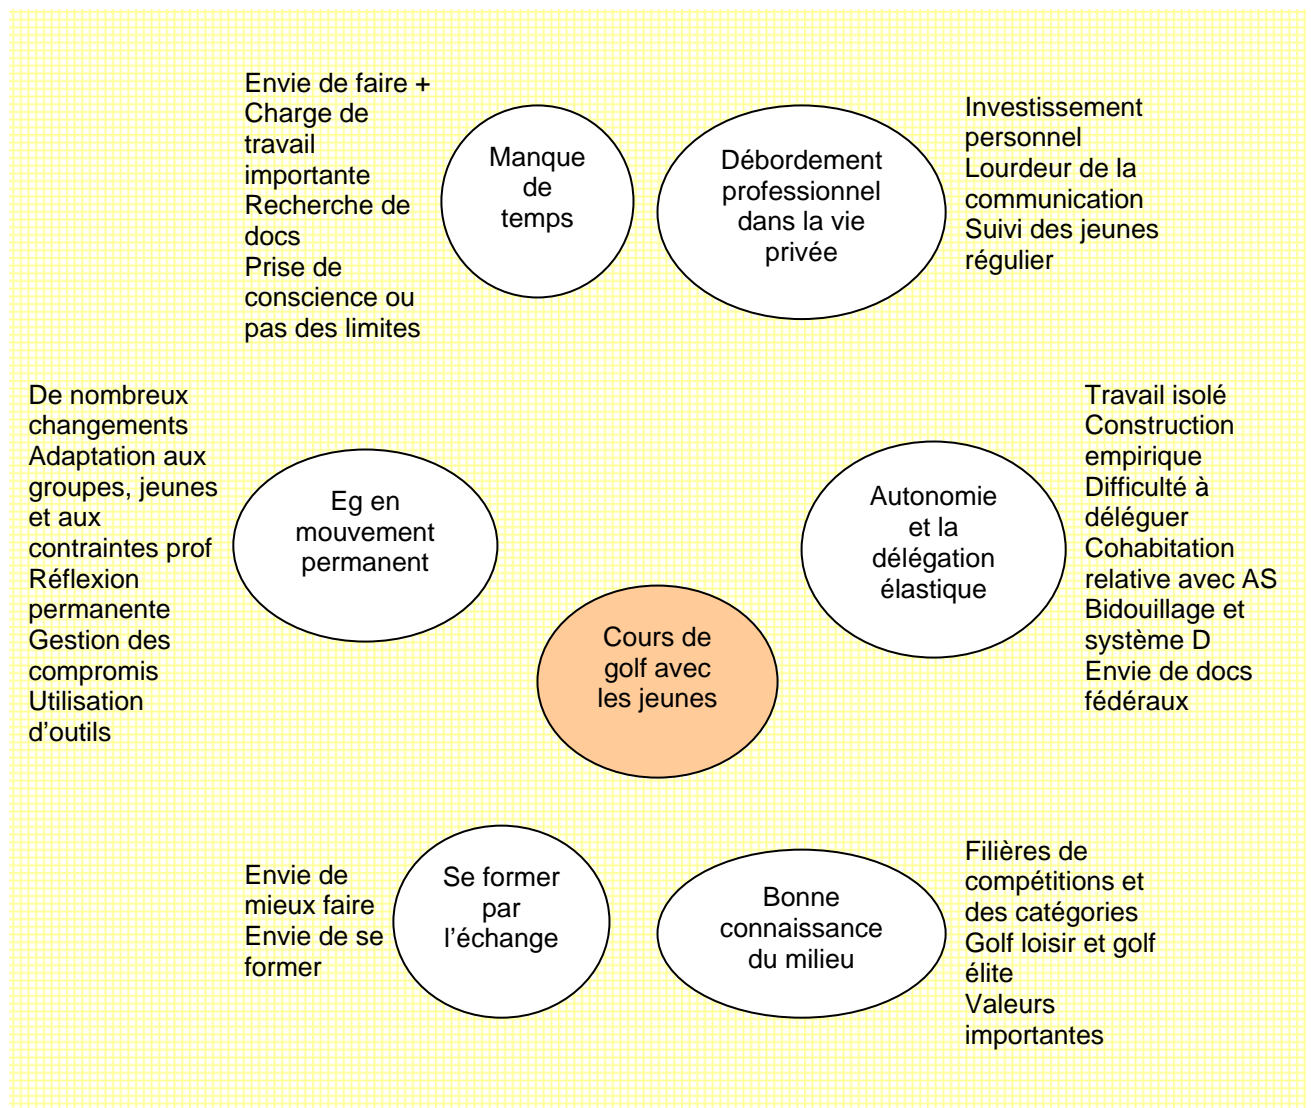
Envie de faire +
Charge de travail importante
Recherche de docs
Prise de conscience ou pas des limites

Manque de temps

Débordement professionnel dans la vie privée

Investissement personnel
Lourdeur de la communication
Suivi des jeunes régulier

De nombreux changements
Adaptation aux groupes, jeunes et aux contraintes prof
Réflexion permanente
Gestion des compromis
Utilisation d'outils

Eg en mouvement permanent

Autonomie et la délégation élastique

Travail isolé
Construction empirique
Difficulté à déléguer
Cohabitation relative avec AS
Bidouillage et système D
Envie de docs fédéraux

Cours de golf avec les jeunes

Envie de mieux faire
Envie de se former

Se former par l'échange

Bonne connaissance du milieu

Filières de compétitions et des catégories
Golf loisir et golf élite
Valeurs importantes